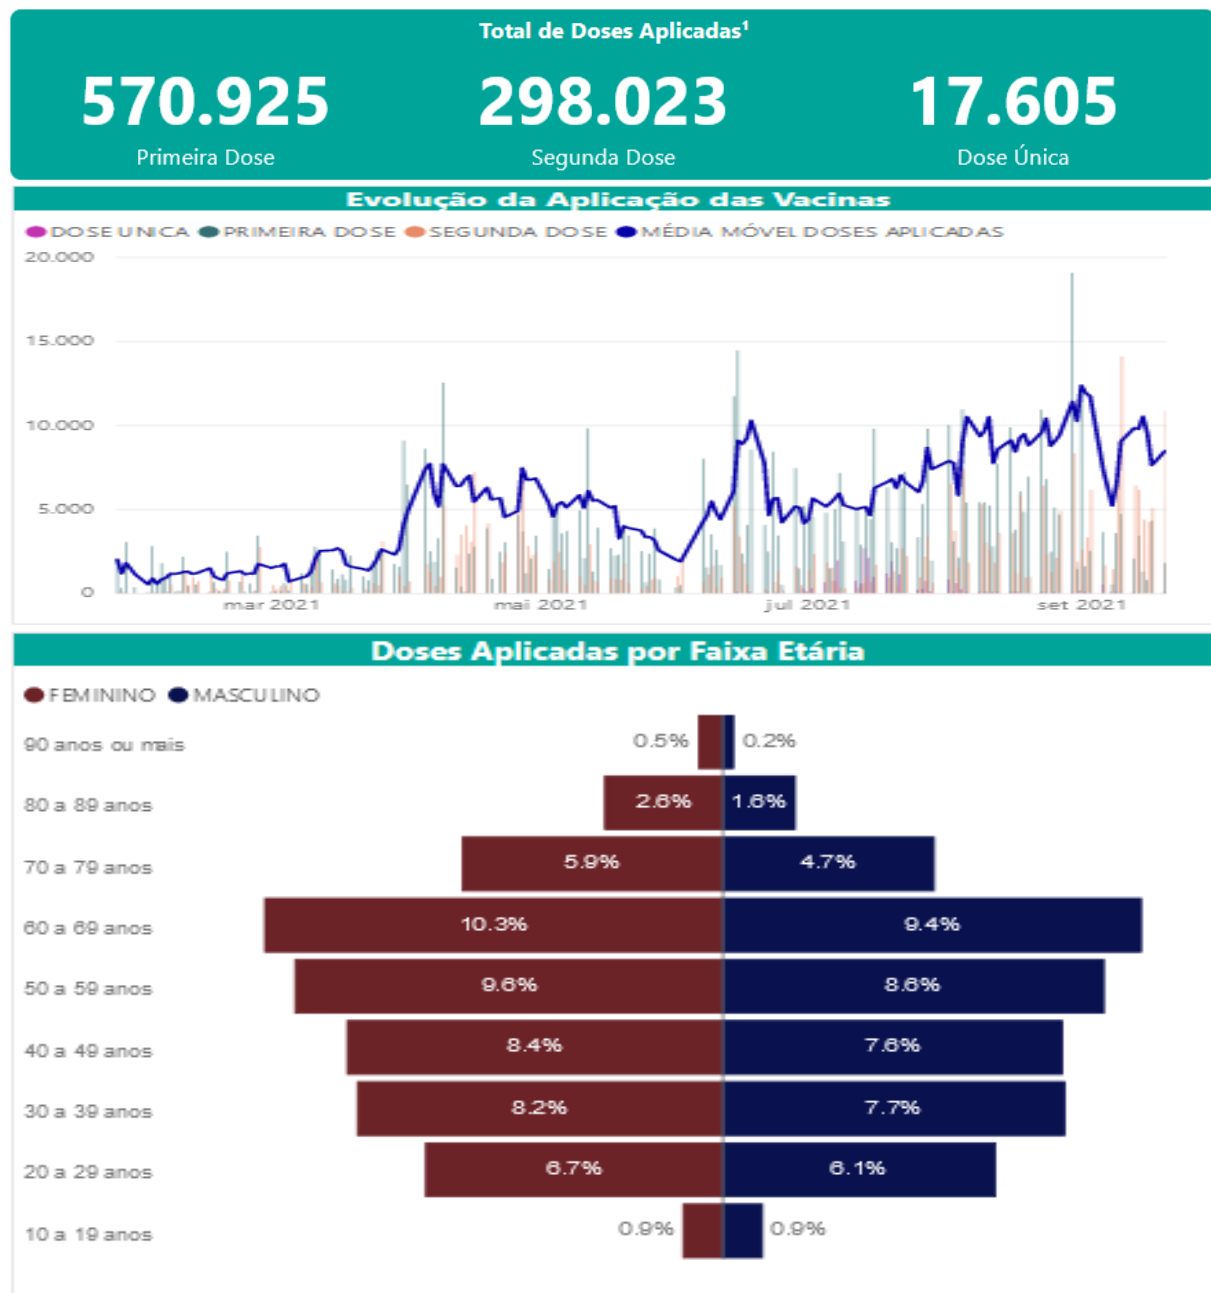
Total de Doses Aplicadas¹

570.925
Primeira Dose

298.023
Segunda Dose

17.605
Dose Única

Evolução da Aplicação das Vacinas

DOSE UNICA PRIMEIRA DOSE SEGUNDA DOSE MÉDIA MÓVEL DOSES APLICADAS

20.000
15.000
10.000
5.000
0

mar 2021 mai 2021 jul 2021 set 2021

Doses Aplicadas por Faixa Etária

FEMININO MASCULINO

| Faixa | Feminino | Masculino |
|---|---|---|
| 90 anos ou mais | 0.5% | 0.2% |
| 80 a 89 anos | 2.6% | 1.6% |
| 70 a 79 anos | 5.9% | 4.7% |
| 60 a 69 anos | 10.3% | 9.4% |
| 50 a 59 anos | 9.6% | 8.6% |
| 40 a 49 anos | 8.4% | 7.6% |
| 30 a 39 anos | 8.2% | 7.7% |
| 20 a 29 anos | 6.7% | 6.1% |
| 10 a 19 anos | 0.9% | 0.9% |